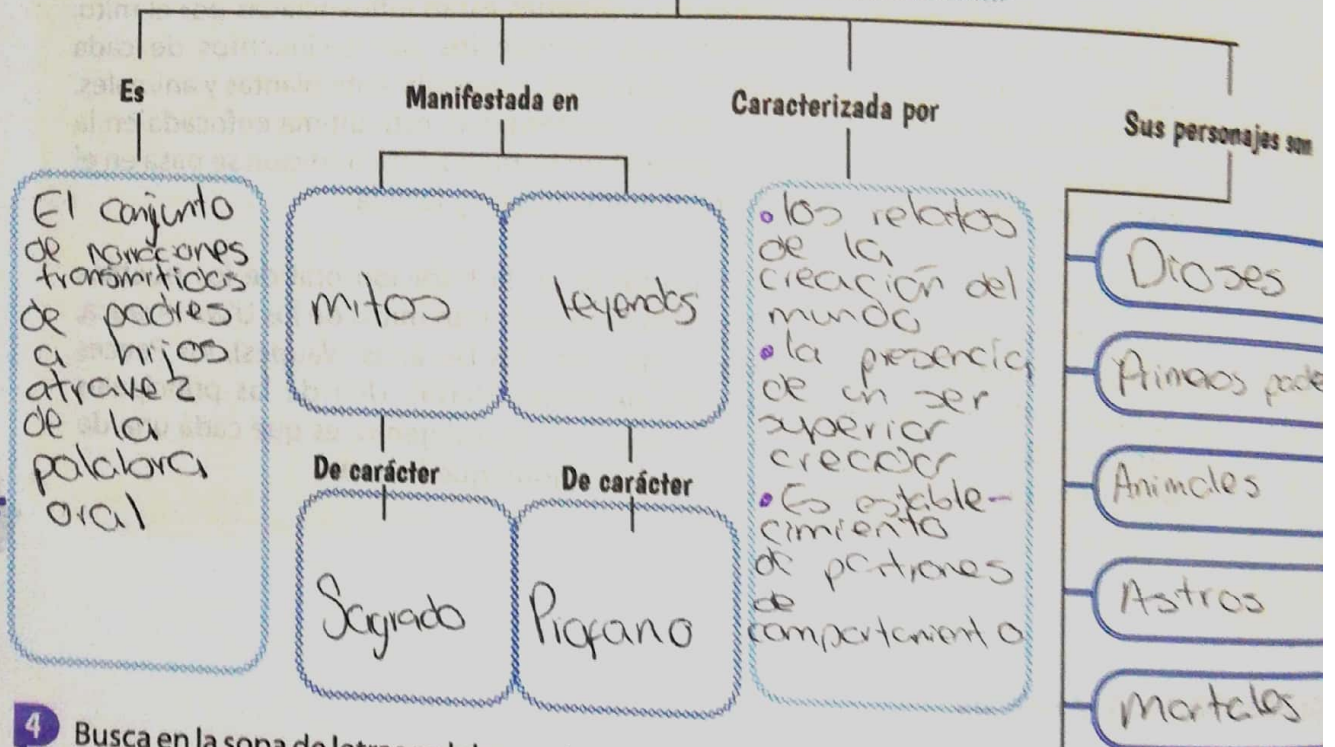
Es

Manifestada en

Caracterizada por

Sus personajes son

El conjunto de narraciones transmitidas de padres a hijos atravez de la palabra oral

mitos

leyendas

De carácter

De carácter

Sagrado

Profano

• los relatos de la creación del mundo
• la presencia de un ser superior creador
• Es estable-cimiento de patrones de comportamiento

Dioses

Primeros pad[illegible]

Animales

Astros

mortales

4 Busca en la sopa de letr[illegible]